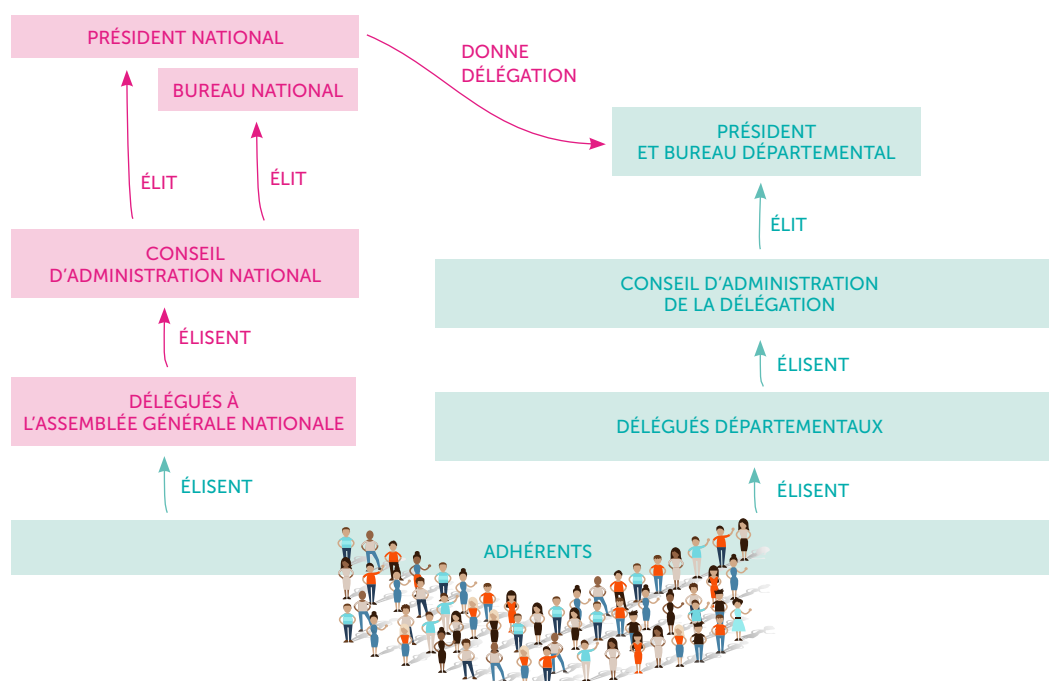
PRÉSIDENT NATIONAL

BUREAU NATIONAL

DONNE DÉLÉGATION

PRÉSIDENT ET BUREAU DÉPARTEMENTAL

ÉLIT

ÉLIT

ÉLIT

CONSEIL D'ADMINISTRATION NATIONAL

CONSEIL D'ADMINISTRATION DE LA DÉLÉGATION

ÉLISENT

ÉLISENT

DÉLÉGUÉS À L'ASSEMBLÉE GÉNÉRALE NATIONALE

DÉLÉGUÉS DÉPARTEMENTAUX

ÉLISENT

ÉLISENT

ADHÉRENTS